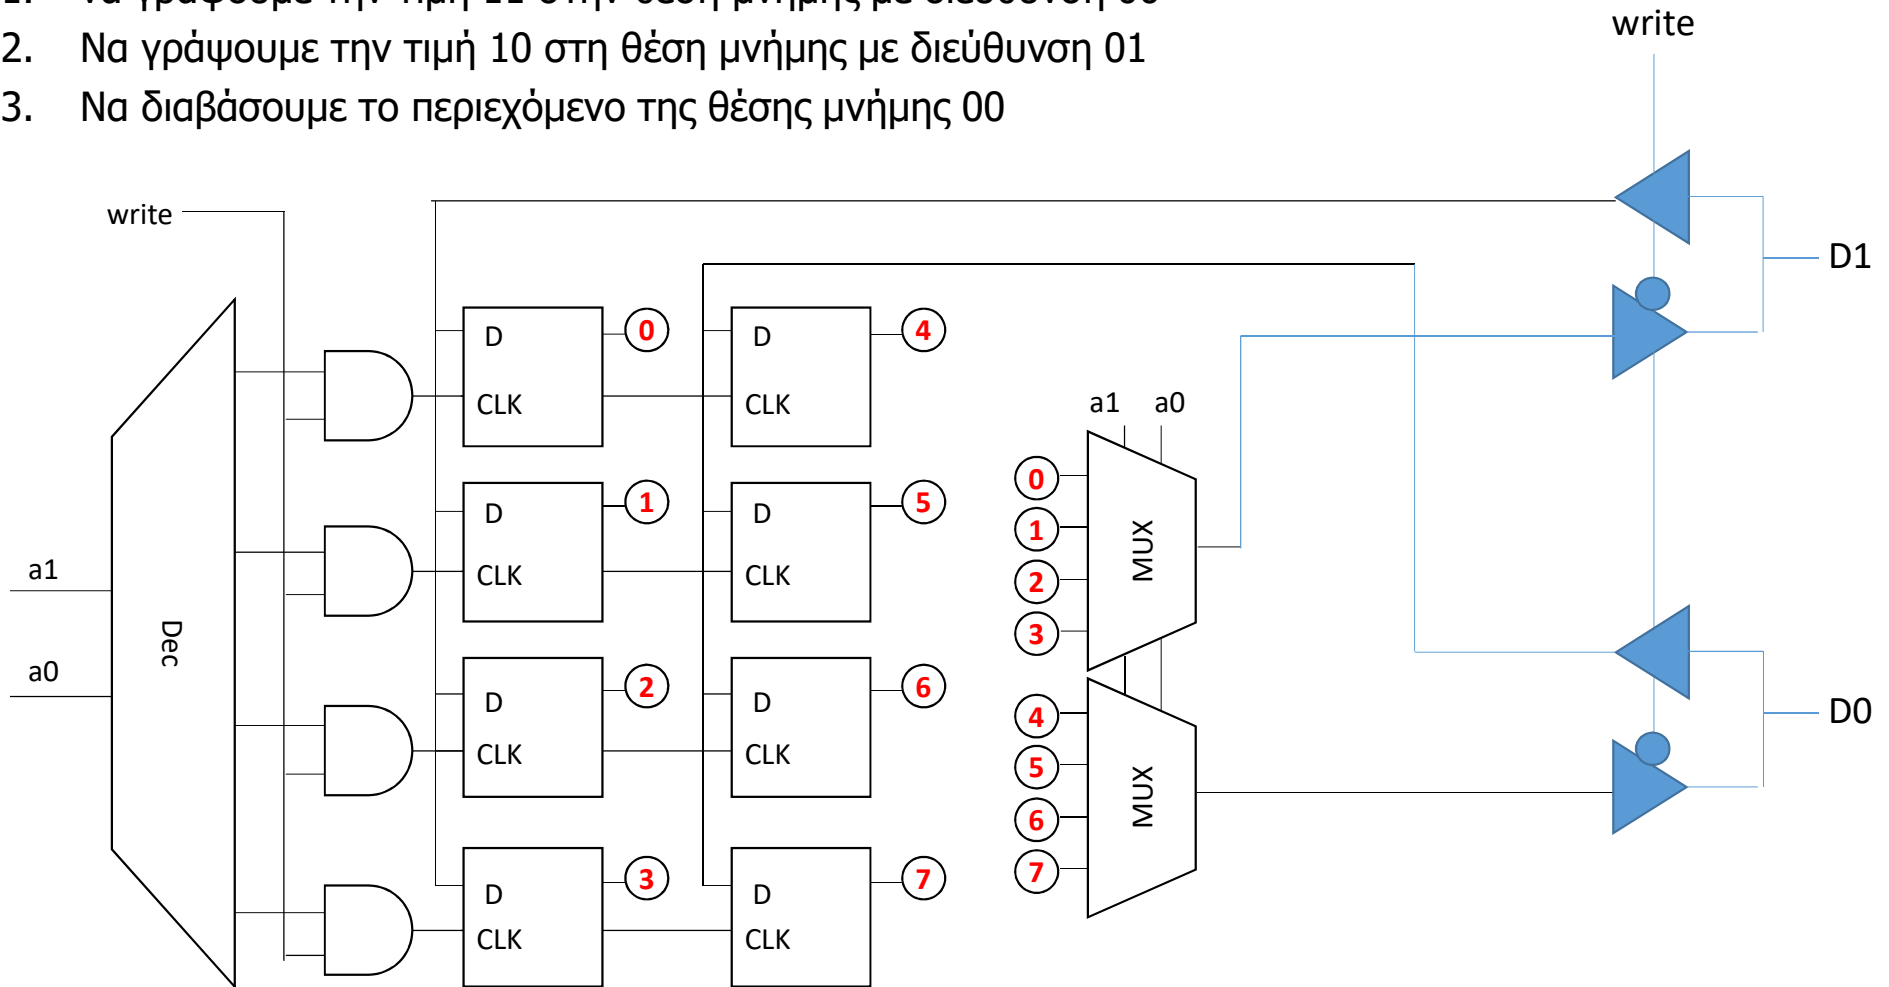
1. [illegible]
2. Να γράψουμε την τιμή 10 στη θέση μνήμης με διεύθυνση 01
3. Να διαβάσουμε το περιεχόμενο της θέσης μνήμης 00

write

write

D1

D0

a1

a0

Dec

D
CLK

0

D
CLK

4

D
CLK

1

D
CLK

5

D
CLK

2

D
CLK

6

D
CLK

3

D
CLK

7

a1 a0

0
1
2
3

MUX

4
5
6
7

MUX